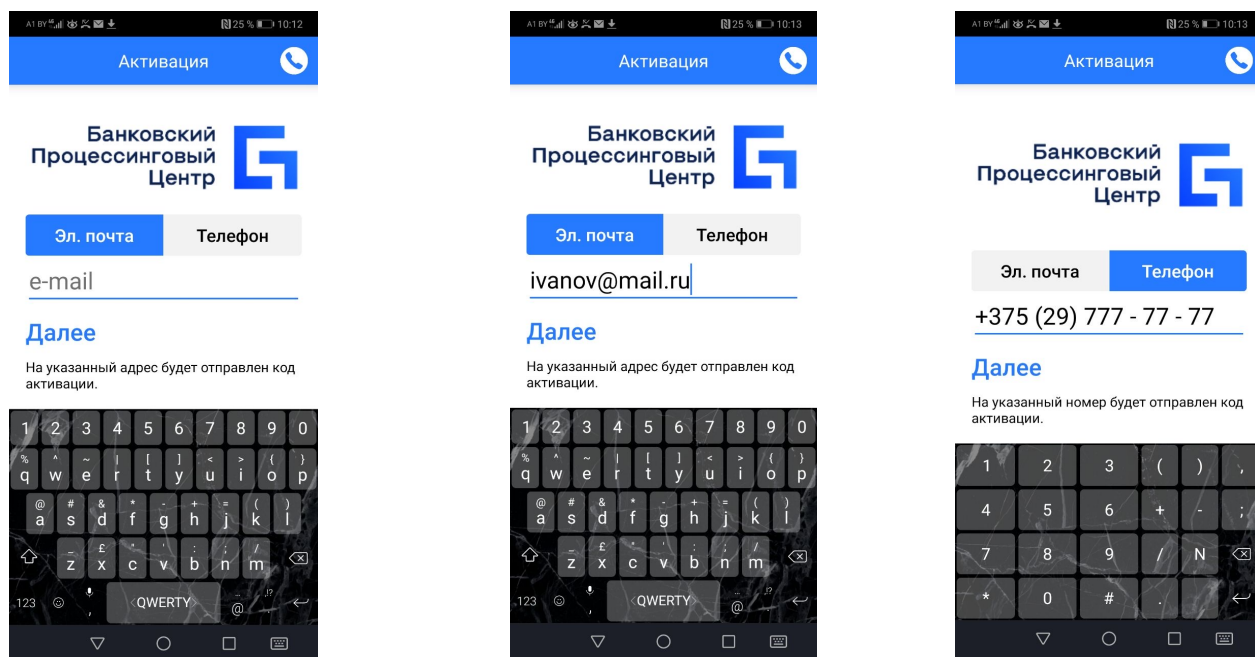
A1 BY 25 % 10:12

Активация

Банковский Процессинговый Центр

Эл. почта
Телефон

e-mail

Далее

На указанный адрес будет отправлен код активации.

1 2 3 4 5 6 7 8 9 0
q w e r t y u i o p
a s d f g h j k l
z x c v b n m
123 QWERTY

A1 BY 25 % 10:13

Активация

Банковский Процессинговый Центр

Эл. почта
Телефон

ivanov@mail.ru

Далее

На указанный адрес будет отправлен код активации.

1 2 3 4 5 6 7 8 9 0
q w e r t y u i o p
a s d f g h j k l
z x c v b n m
123 QWERTY

A1 BY 25 % 10:13

Активация

Банковский Процессинговый Центр

Эл. почта
Телефон

+375 (29) 777 - 77 - 77

Далее

На указанный номер будет отправлен код активации.

1 2 3 ( ) ,
4 5 6 + - ;
7 8 9 / N
* 0 # .